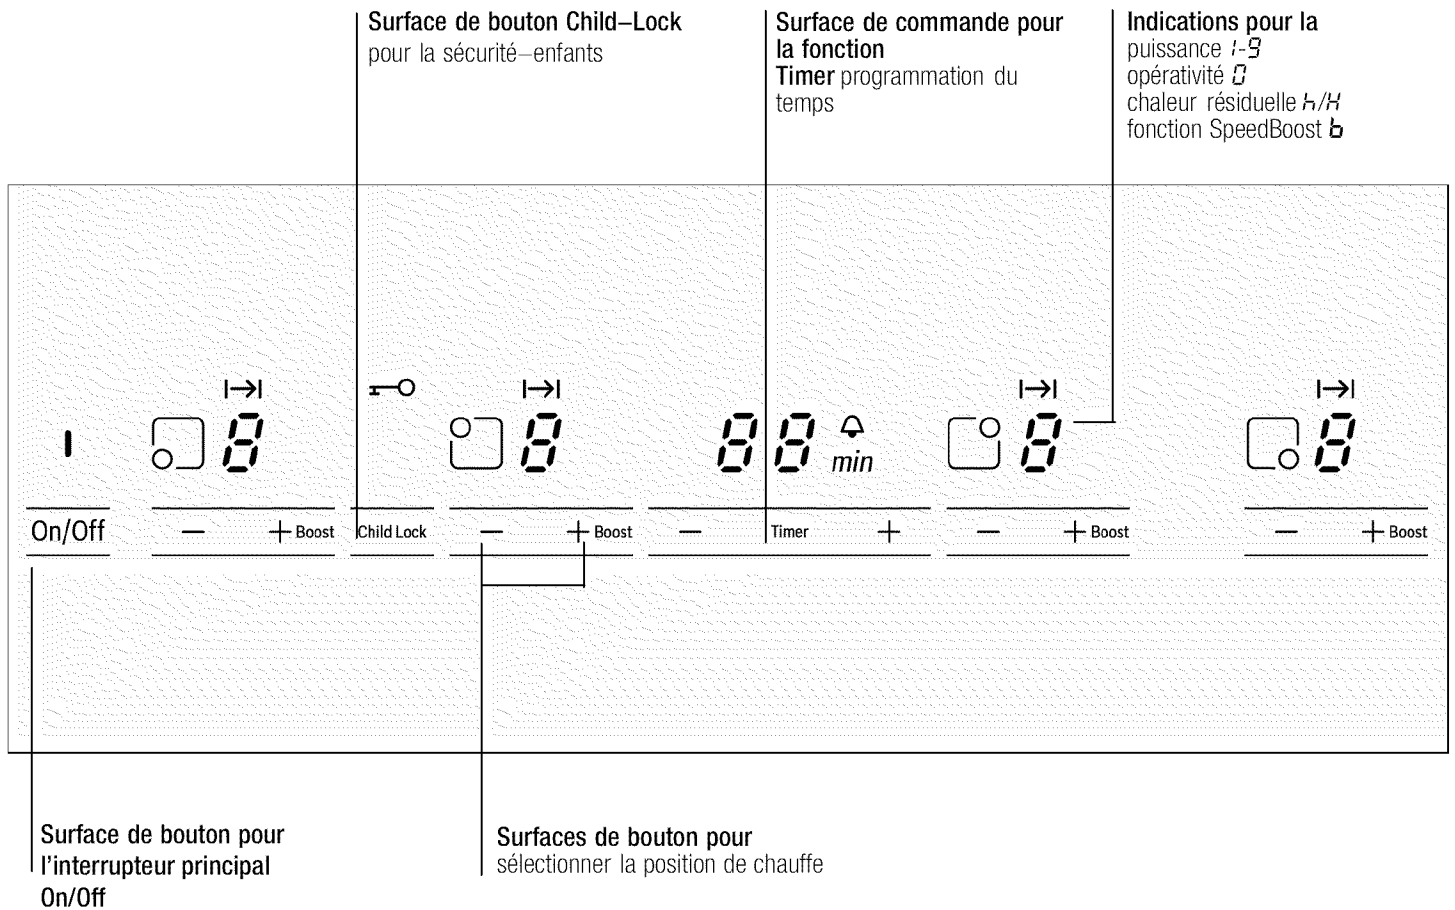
Surface de bouton Child–Lock
pour la sécurité–enfants

Surface de commande pour la fonction
Timer programmation du temps

Indications pour la
puissance 1-9
opérativité 0
chaleur résiduelle h/H
fonction SpeedBoost b

I

8

8

88 min

8

8

On/Off

– + Boost

Child Lock

– + Boost

– Timer +

– + Boost

– + Boost

Surface de bouton pour l'interrupteur principal On/Off

Surfaces de bouton pour
sélectionner la position de chauffe